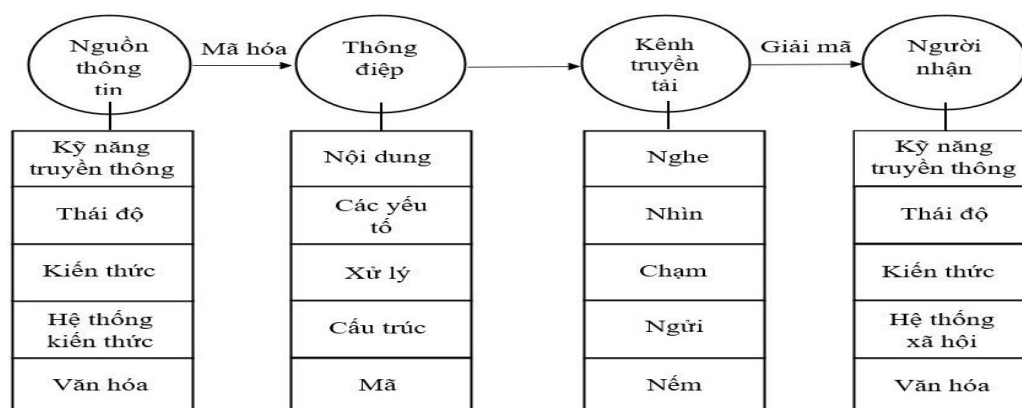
Nguồn thông tin

Mã hóa

Thông điệp

Kênh truyền tải

Giải mã

Người nhận

| Kỹ năng truyền thông |
|---|
| Thái độ |
| Kiến thức |
| Hệ thống kiến thức |
| Văn hóa |

| Nội dung |
|---|
| Các yếu tố |
| Xử lý |
| Cấu trúc |
| Mã |

| Nghe |
|---|
| Nhìn |
| Chạm |
| Ngửi |
| Nếm |

| Kỹ năng truyền thông |
|---|
| Thái độ |
| Kiến thức |
| Hệ thống xã hội |
| Văn hóa |